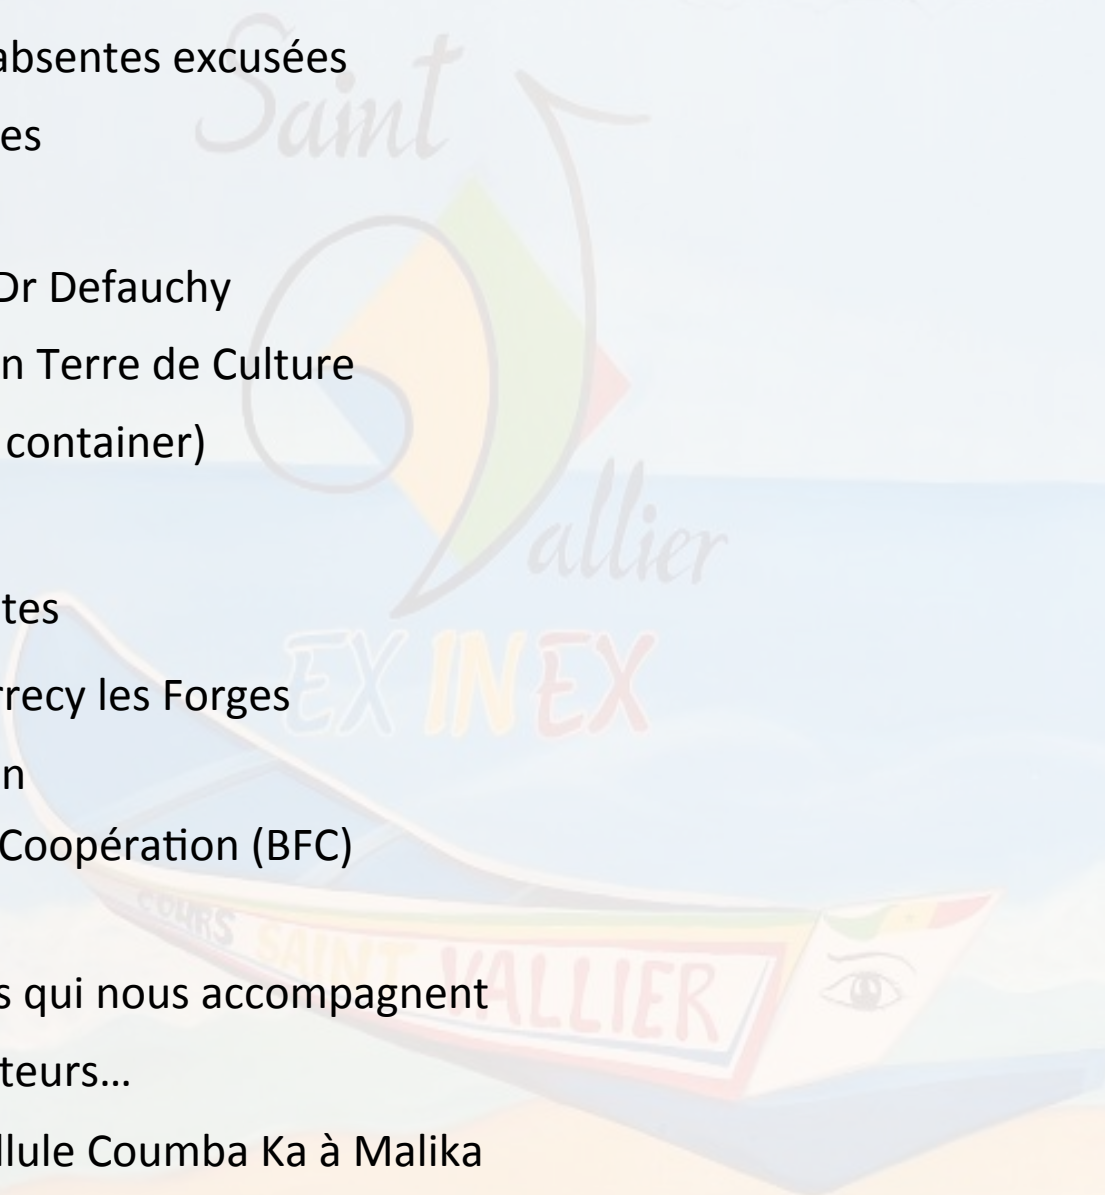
absentes excusées
es

Dr Defauchy
n Terre de Culture
container)

tes
rrecy les Forges
n
Coopération (BFC)

s qui nous accompagnent
teurs…
llule Coumba Ka à Malika

Saint
Vallier
EX IN EX
COURS SAINT VALLIER